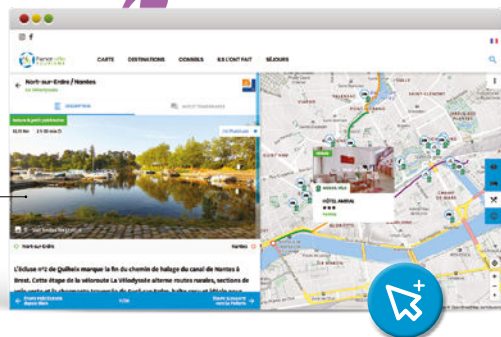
CARTE DESTINATIONS CONSEILS ILS L'ONT FAIT SÉJOURS

Nort-sur-Erdre / Nantes

La Vélodyssée

DESCRIPTION

HÔTEL AMIRAL

Nort-sur-Erdre

Nantes

L'Écluse n°2 de Quiheix marque la fin du chemin de halage du canal de Nantes à Brest. Cette étape de la véloroute La Vélodyssée alterne routes rurales, sections de